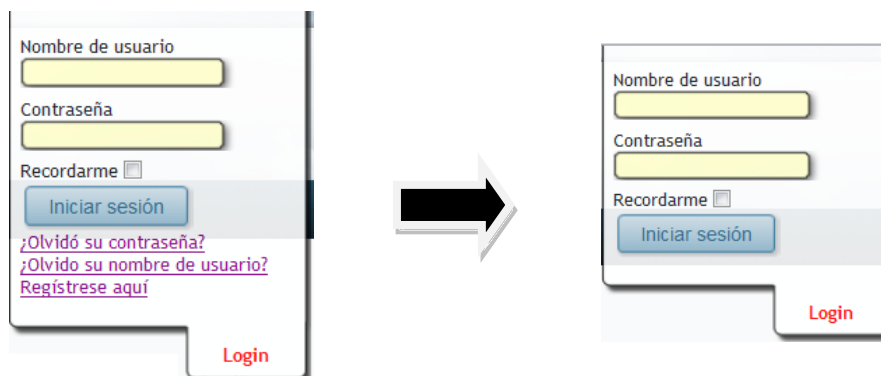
Nombre de usuario

Contraseña

Recordarme

Iniciar sesión

¿Olvidó su contraseña?
¿Olvido su nombre de usuario?
Regístrese aquí

Login

Nombre de usuario

Contraseña

Recordarme

Iniciar sesión

Login